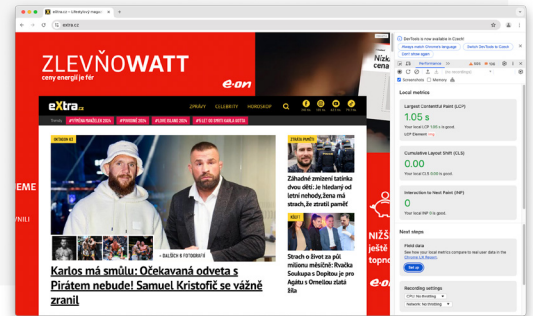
eXtra.cz – Lifestylový magazín

extra.cz

ZLEVŇOWATT

ceny energií je fér

e·on

eXtra.cz

ZPRÁVY CELEBRITY HOROSKOP

Trendy #PŘEDPOVĚĎ NA PROSINEC 2024 #PROMĚNY 2024 #LOVE ISLAND 2024 #POSLEDNÍ DIL KARLA GOTTA

ROZHOVORY

ZTRÁTA PAMĚTI

Záhadné zmizení tatínka dvou dětí: Je hledaný od letní nehody, čeká na zprávy, že ztratil paměť

KAUZY

Strach o život za půl milionu měsíčně: Rvačka Soukupa s Dopitou je pro Agátu s Omelou zlatá žíla

GALERIE K FOTOGRAFII

Karlos má smůlu: Očekávaná odveta s Pirátem nebude! Samuel Krištofič se vážně zranil

EME

VNILI

Nízk ceni

ještě levněj

e·on

DevTools is now available in Czech!

Always match Chrome's language

Switch DevTools to Czech

Don't show again

Elements Console Sources Network Performance

Screenshots Memory

Local metrics

Largest Contentful Paint (LCP)

1.05 s

Your local LCP 1.05 s is good.

LCP Element img

Cumulative Layout Shift (CLS)

0.00

Your local CLS 0.00 is good.

Interaction to Next Paint (INP)

0

Your local INP 0 is good.

Next steps

Field data

See how your local metrics compare to real user data in the Chrome UX Report.

Set up

Recording settings

CPU: No throttling

Network: No throttling